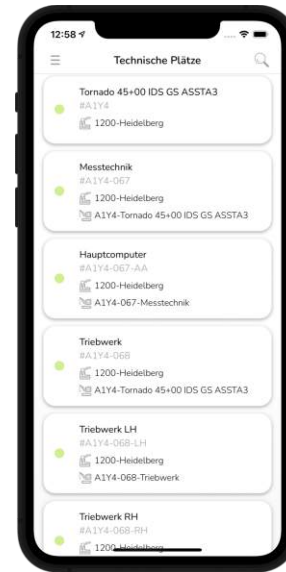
12:58

Technische Plätze

Tornado 45+00 IDS GS ASSTA3
#A1Y4
1200-Heidelberg

Messtechnik
#A1Y4-067
1200-Heidelberg
A1Y4-Tornado 45+00 IDS GS ASSTA3

Hauptcomputer
#A1Y4-067-AA
1200-Heidelberg
A1Y4-067-Messtechnik

Triebwerk
#A1Y4-068
1200-Heidelberg
A1Y4-Tornado 45+00 IDS GS ASSTA3

Triebwerk LH
#A1Y4-068-LH
1200-Heidelberg
A1Y4-068-Triebwerk

Triebwerk RH
#A1Y4-068-RH
1200-Heidelberg